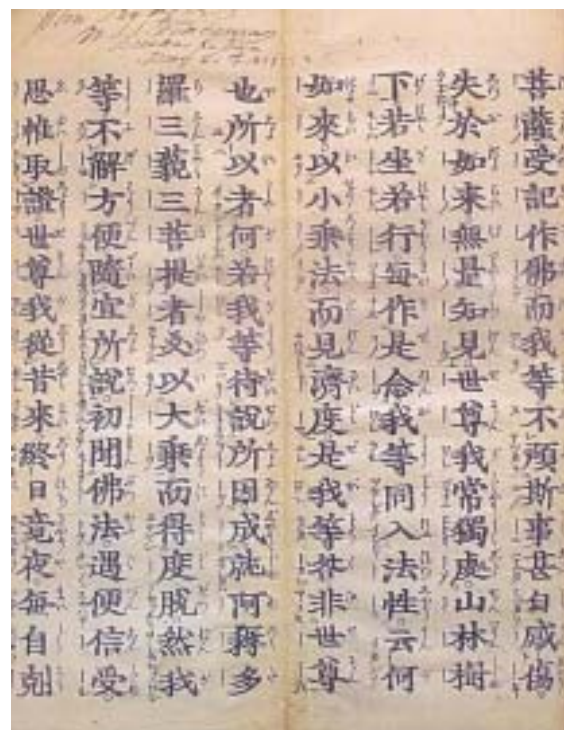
菩薩受記作佛而我等不預斯事甚自感傷失於如來無量知見世尊我常獨處山林樹下若坐若行每作是念我等同入法性云何如來以小乘法而見濟度是我等咎非世尊也所以者何若我等待說所因成就阿耨多羅三藐三菩提者必以大乘而得度脫然我等不解方便隨宜所說初聞佛法遇便信受思惟取證世尊我從昔來終日竟夜每自剋

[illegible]